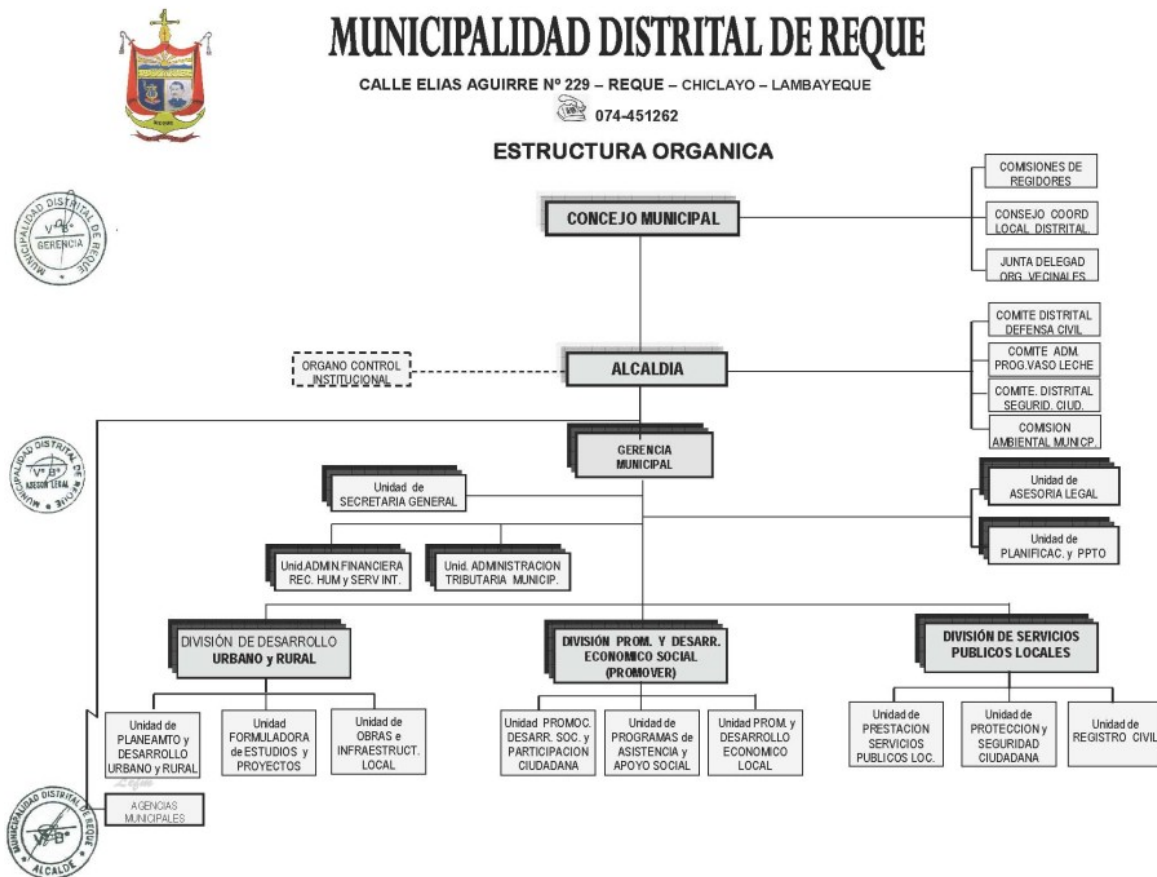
MUNICIPALIDAD DISTRITAL DE REQUE

CALLE ELIAS AGUIRRE Nº 229 – REQUE – CHICLAYO – LAMBAYEQUE

074-451262

ESTRUCTURA ORGANICA

MUNICIPALIDAD DISTRITAL DE REQUE
Vº Bº
GERENCIA

CONCEJO MUNICIPAL

COMISIONES DE REGIDORES

CONSEJO COORD LOCAL DISTRITAL.

JUNTA DELEGAD ORG. VECINALES

COMITE DISTRITAL DEFENSA CIVIL

COMITE ADM. PROG.VASO LECHE

COMITE. DISTRITAL SEGURID. CIUD.

COMISION AMBIENTAL MUNICP.

ORGANO CONTROL INSTITUCIONAL

ALCALDIA

MUNICIPALIDAD DISTRITAL DE REQUE
Vº Bº
ASESOR LEGAL

GERENCIA MUNICIPAL

Unidad de SECRETARIA GENERAL

Unidad de ASESORIA LEGAL

Unidad de PLANIFICAC. y PPTO

Unid.ADMIN.FINANCIERA REC. HUM y SERV INT.

Unid. ADMINISTRACION TRIBUTARIA MUNICIP.

DIVISIÓN DE DESARROLLO URBANO y RURAL

DIVISIÓN PROM. Y DESARR. ECONOMICO SOCIAL (PROMOVER)

DIVISIÓN DE SERVICIOS PUBLICOS LOCALES

Unidad de PLANEAMTO y DESARROLLO URBANO y RURAL

Unidad FORMULADORA de ESTUDIOS y PROYECTOS

Unidad de OBRAS e INFRAESTRUCT. LOCAL

Unidad PROMOC. DESARR. SOC. y PARTICIPACION CIUDADANA

Unidad de PROGRAMAS de ASISTENCIA y APOYO SOCIAL

Unidad PROM. y DESARROLLO ECONOMICO LOCAL

Unidad de PRESTACION SERVICIOS PUBLICOS LOC.

Unidad de PROTECCION y SEGURIDAD CIUDADANA

Unidad de REGISTRO CIVIL

AGENCIAS MUNICIPALES

MUNICIPALIDAD DISTRITAL DE REQUE
Vº Bº
ALCALDE